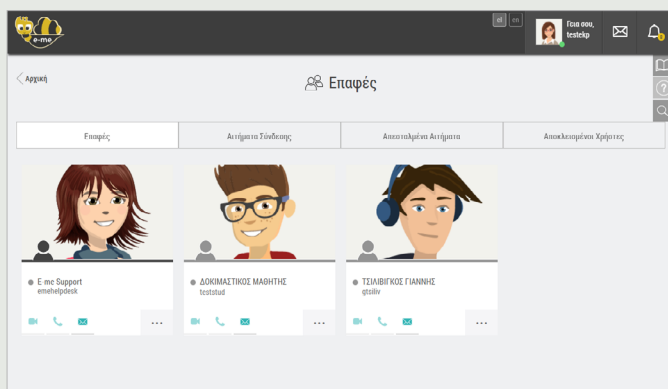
e-me

el en

Γεια σου, testekp

1

< Αρχική

Επαφές

| Επαφές | Αιτήματα Σύνδεσης | Απεσταλμένα Αιτήματα | Αποκλεισμένοι Χρήστες |
|---|---|---|---|

E-me Support
emehelpdesk

...

ΔΟΚΙΜΑΣΤΙΚΟΣ ΜΑΘΗΤΗΣ
teststud

...

ΤΣΙΛΙΒΙΓΚΟΣ ΓΙΑΝΝΗΣ
gtsiliv

...